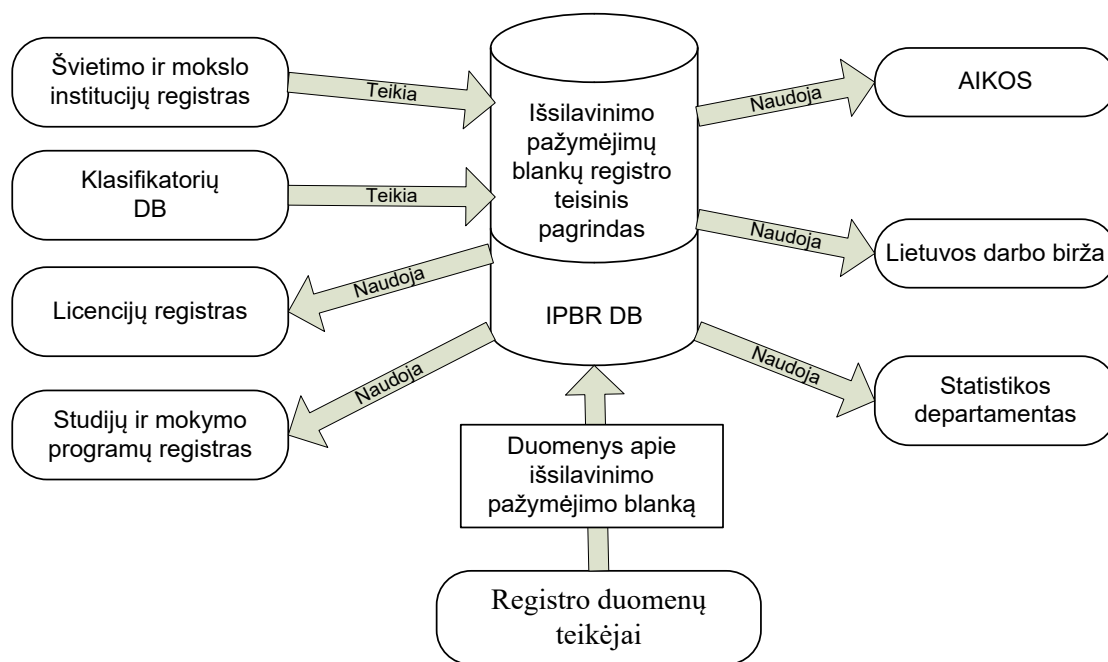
Švietimo ir mokslo institucijų registras

Teikia

Išsilavinimo pažymėjimų blankų registro teisinis pagrindas

Naudoja

AIKOS

Klasifikatorių DB

Teikia

Naudoja

Lietuvos darbo birža

Naudoja

Licencijų registras

IPBR DB

Naudoja

Naudoja

Statistikos departamentas

Studijų ir mokymo programų registras

Duomenys apie išsilavinimo pažymėjimo blanką

Registro duomenų teikėjai